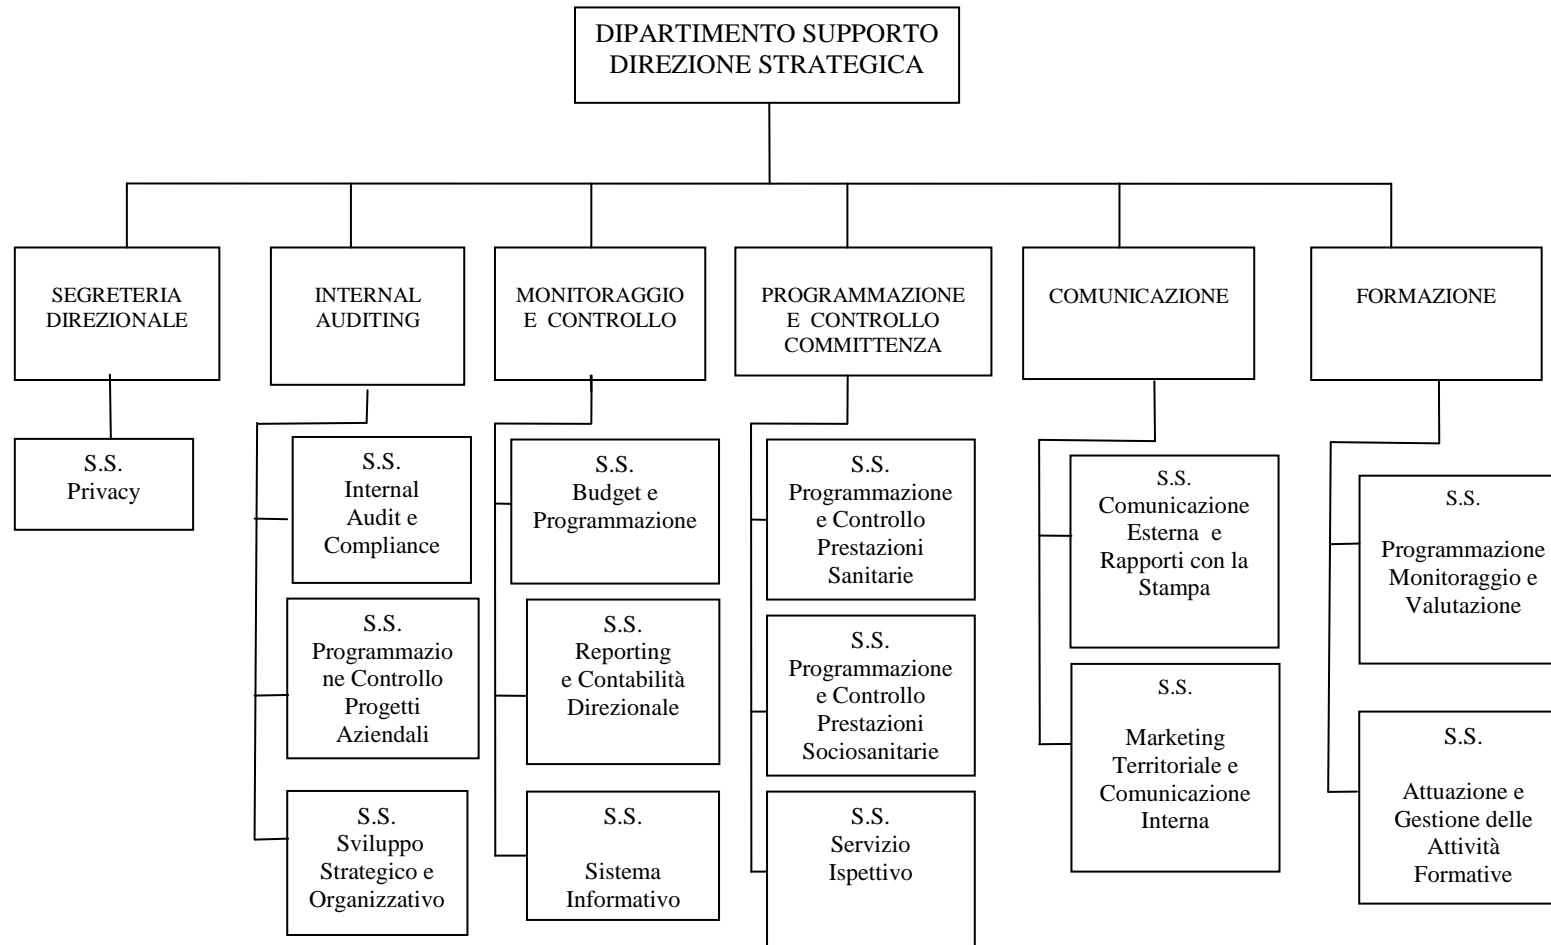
DIPARTIMENTO SUPPORTO DIREZIONE STRATEGICA

SEGRETERIA DIREZIONALE

S.S. Privacy

INTERNAL AUDITING

S.S. Internal Audit e Compliance

S.S. Programmazio ne Controllo Progetti Aziendali

S.S. Sviluppo Strategico e Organizzativo

MONITORAGGIO E CONTROLLO

S.S. Budget e Programmazione

S.S. Reporting e Contabilità Direzionale

S.S. Sistema Informativo

PROGRAMMAZIONE E CONTROLLO COMMITTENZA

S.S. Programmazione e Controllo Prestazioni Sanitarie

S.S. Programmazione e Controllo Prestazioni Sociosanitarie

S.S. Servizio Ispettivo

COMUNICAZIONE

S.S. Comunicazione Esterna e Rapporti con la Stampa

S.S. Marketing Territoriale e Comunicazione Interna

FORMAZIONE

S.S. Programmazione Monitoraggio e Valutazione

S.S. Attuazione e Gestione delle Attività Formative